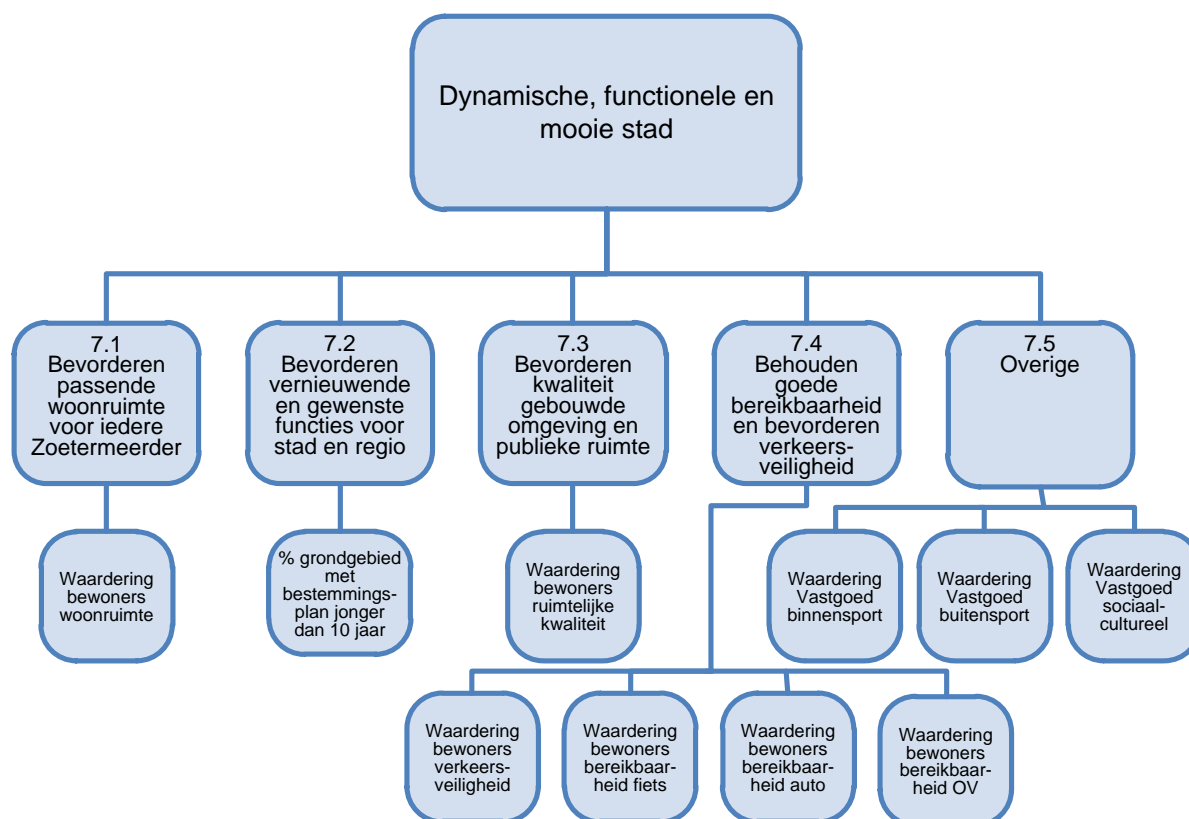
Dynamische, functionele en mooie stad

7.1
Bevorderen passende woonruimte voor iedere Zoetermeerder

7.2
Bevorderen vernieuwende en gewenste functies voor stad en regio

7.3
Bevorderen kwaliteit gebouwde omgeving en publieke ruimte

7.4
Behouden goede bereikbaarheid en bevorderen verkeersveiligheid

7.5
Overige

Waardering bewoners woonruimte

% grondgebied met bestemmingsplan jonger dan 10 jaar

Waardering bewoners ruimtelijke kwaliteit

Waardering Vastgoed binnensport

Waardering Vastgoed buitensport

Waardering Vastgoed sociaal-cultureel

Waardering bewoners verkeersveiligheid

Waardering bewoners bereikbaarheid fiets

Waardering bewoners bereikbaarheid auto

Waardering bewoners bereikbaarheid OV